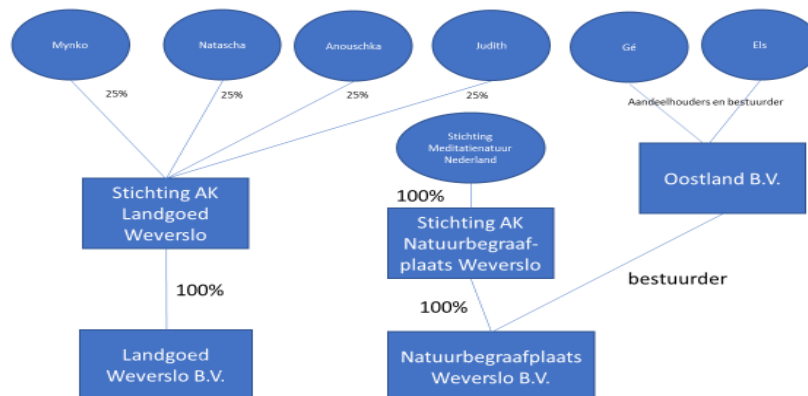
Mynko

Natascha

Anouschka

Judith

Gé

Els

25%

25%

25%

25%

Aandeelhouders en bestuurder

Stichting Meditatienatuur Nederland

100%

Stichting AK Landgoed Weverslo

Stichting AK Natuurbegraafplaats Weverslo

Oostland B.V.

bestuurder

100%

100%

Landgoed Weverslo B.V.

Natuurbegraafplaats Weverslo B.V.